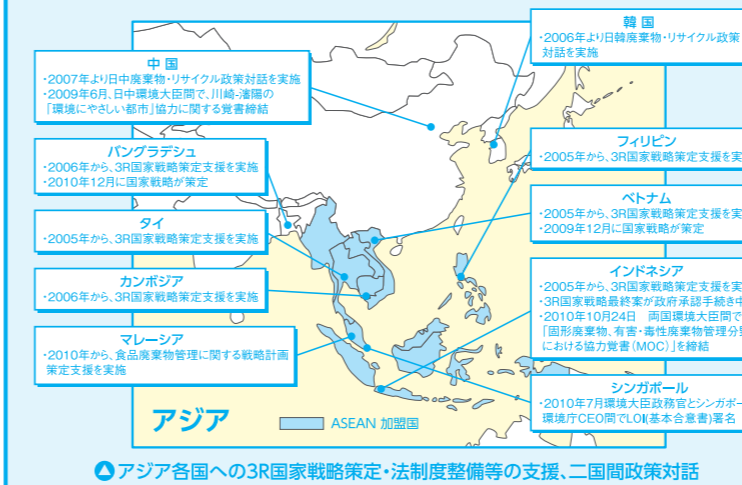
韓国
・2006年より日韓廃棄物・リサイクル政策対話を実施

中国
・2007年より日中廃棄物・リサイクル政策対話を実施
・2009年6月、日中環境大臣間で、川崎-瀋陽の「環境にやさしい都市」協力に関する覚書締結

フィリピン
・2005年から、3R国家戦略策定支援を実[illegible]

バングラデシュ
・2006年から、3R国家戦略策定支援を実施
・2010年12月に国家戦略が策定

ベトナム
・2005年から、3R国家戦略策定支援を実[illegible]
・2009年12月に国家戦略が策定

タイ
・2005年から、3R国家戦略策定支援を実施

インドネシア
・2005年から、3R国家戦略策定支援を実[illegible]
・3R国家戦略最終案が政府承認手続き中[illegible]
・2010年10月24日 両国環境大臣間で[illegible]「固形廃棄物、有害・毒性廃棄物管理分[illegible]における協力覚書(MOC)」を締結

カンボジア
・2006年から、3R国家戦略策定支援を実施

マレーシア
・2010年から、食品廃棄物管理に関する戦略計画策定支援を実施

シンガポール
・2010年7月環境大臣政務官とシンガポー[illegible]環境庁CEO間でLOI(基本合意書)署名

アジア

ASEAN 加盟国

アジア各国への3R国家戦略策定・法制度整備等の支援、二国間政策対話